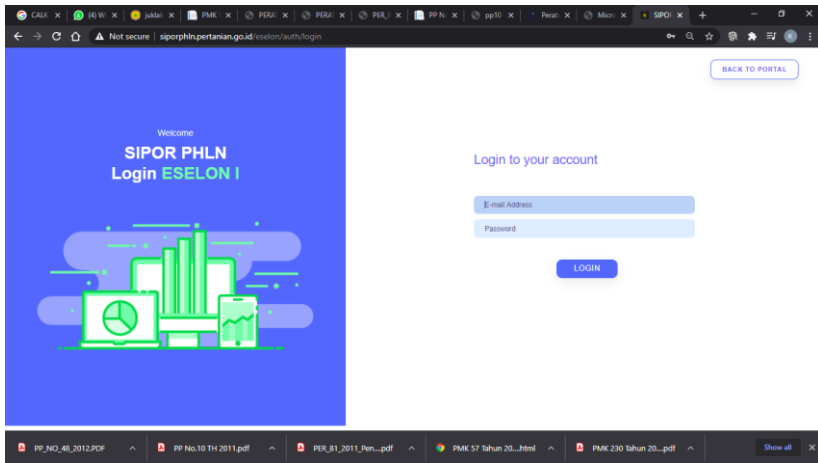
CALK × (4) W × juklak × PMK × PERA × PERA × PER_ × PP N × pp10 × Perat × Micro × SIPOI × +

Not secure | siporphln.pertanian.go.id/eselon/auth/login

K

BACK TO PORTAL

Welcome

SIPOR PHLN

Login ESELON I

Login to your account

E-mail Address

Password

LOGIN

PP_NO_48_2012.PDF

PP No.10 TH 2011.pdf

PER_81_2011_Pen....pdf

PMK 57 Tahun 20....html

PMK 230 Tahun 20....pdf

Show all